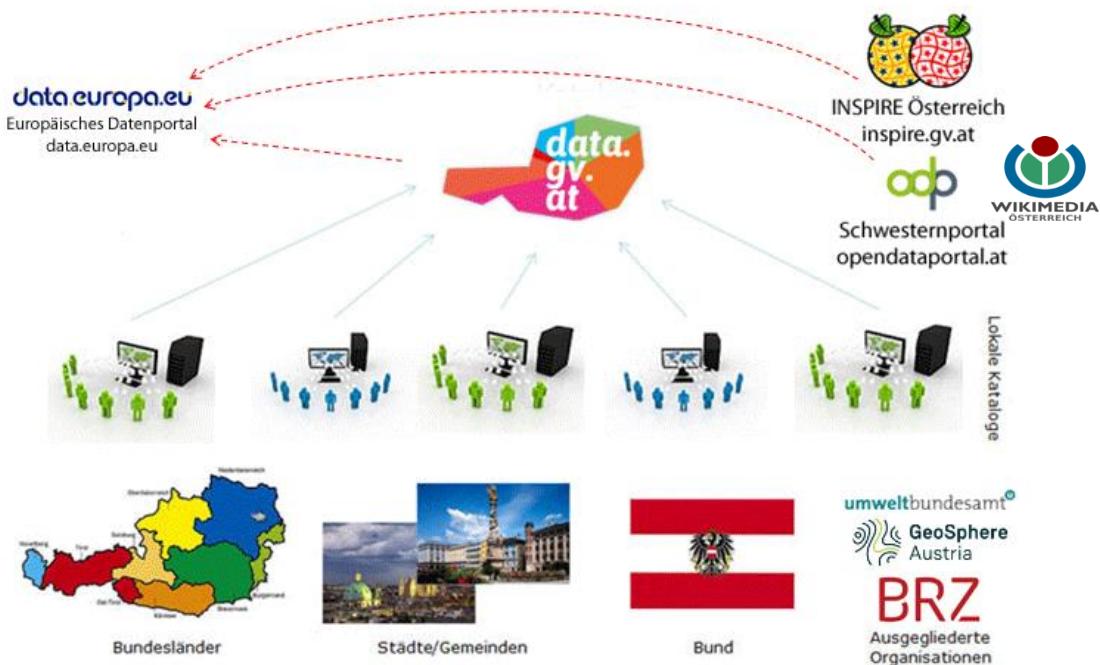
data.europa.eu
Europäisches Datenportal
data.europa.eu

data.
gv.
at

INSPIRE Österreich
inspire.gv.at

odp
Schwesterportal
opendataportal.at

WIKIMEDIA
ÖSTERREICH

Lokale Kataloge

Niederösterreich
Oberösterreich
Salzburg
Tirol
Vorarlberg
Ost-Tirol
Kärnten
Steiermark
Burgenland

Bundesländer

Städte/Gemeinden

Bund

umweltbundesamt
GeoSphere
Austria
BRZ
Ausgegliederte
Organisationen